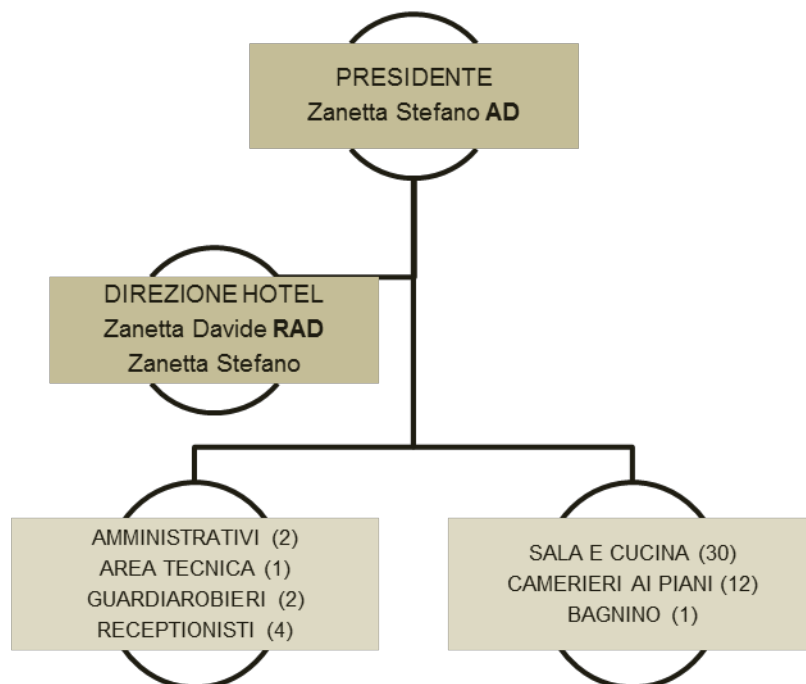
PRESIDENTE
Zanetta Stefano **AD**

DIREZIONE HOTEL
Zanetta Davide **RAD**
Zanetta Stefano

AMMINISTRATIVI (2)
AREA TECNICA (1)
GUARDIAROBIERI (2)
RECEPTIONISTI (4)

SALA E CUCINA (30)
CAMERIERI AI PIANI (12)
BAGNINO (1)